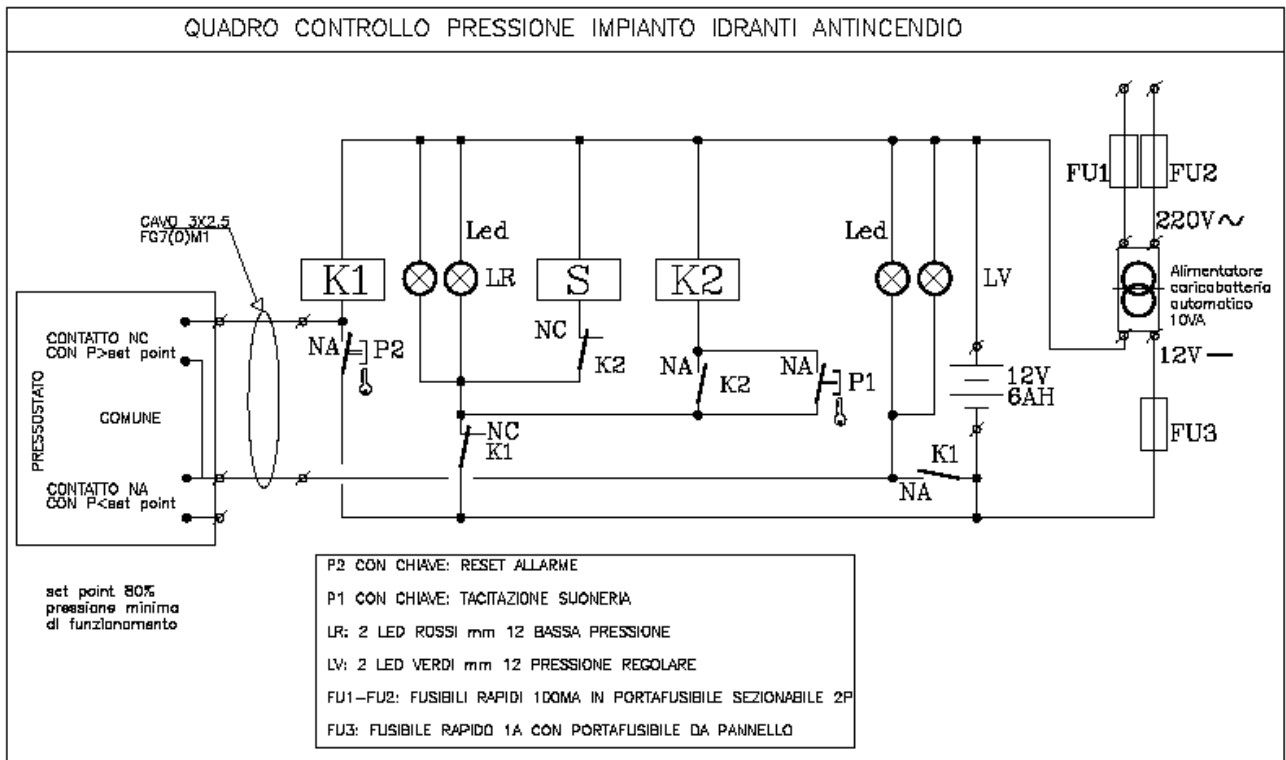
QUADRO CONTROLLO PRESSIONE IMPIANTO IDRANTI ANTINCENDIO

CAVO 3X2.5
FG7(O)M1

K1

Led

LR

S

K2

Led

LV

FU1

FU2

220V∼

Alimentatore caricabatteria automatico 10VA

12V —

FU3

PRESSOSTATO

CONTATTO NC
CON P>set point

COMUNE

CONTATTO NA
CON P<set point

NA

P2

NC

K2

NA

K2

NA

P1

12V
6AH

NC
K1

K1

NA

set point 80%
pressione minima
di funzionamento

P2 CON CHIAVE: RESET ALLARME

P1 CON CHIAVE: TACITAZIONE SUONERIA

LR: 2 LED ROSSI mm 12 BASSA PRESSIONE

LV: 2 LED VERDI mm 12 PRESSIONE REGOLARE

FU1–FU2: FUSIBILI RAPIDI 100mA IN PORTAFUSIBILE SEZIONABILE 2P

FU3: FUSIBILE RAPIDO 1A CON PORTAFUSIBILE DA PANNELLO